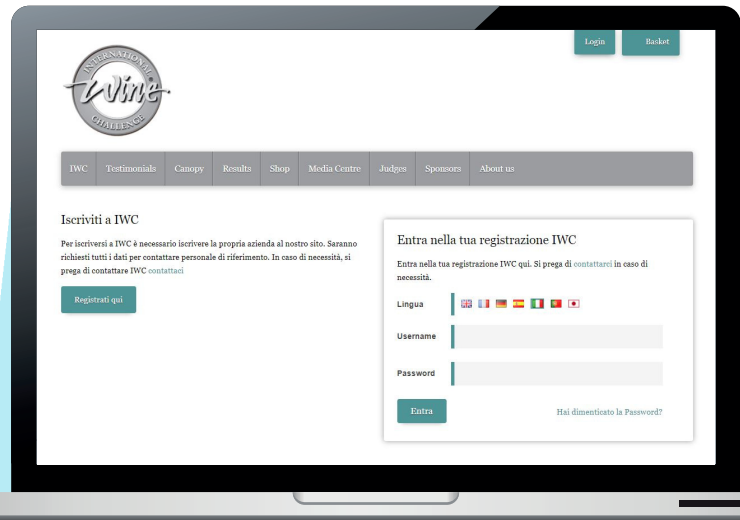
Login Basket

INTERNATIONAL
wine
CHALLENGE

IWC Testimonials Canopy Results Shop Media Centre Judges Sponsors About us

Iscriviti a IWC

Per iscriversi a IWC è necessario iscrivere la propria azienda al nostro sito. Saranno richiesti tutti i dati per contattare personale di riferimento. In caso di necessità, si prega di contattare IWC contattaci

Registrati qui

Entra nella tua registrazione IWC

Entra nella tua registrazione IWC qui. Si prega di contattarci in caso di necessità.

Lingua

Username

Password

Entra

Hai dimenticato la Password?